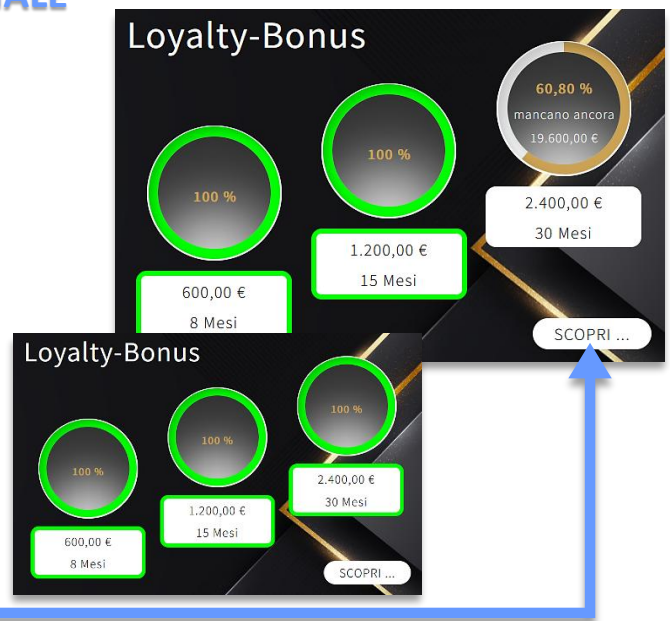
ALL

Loyalty-Bonus

100 %

600,00 €
8 Mesi

100 %

1.200,00 €
15 Mesi

60,80 %
mancano ancora
19.600,00 €

2.400,00 €
30 Mesi

SCOPRI ...

Loyalty-Bonus

100 %

600,00 €
8 Mesi

100 %

1.200,00 €
15 Mesi

100 %

2.400,00 €
30 Mesi

SCOPRI ...